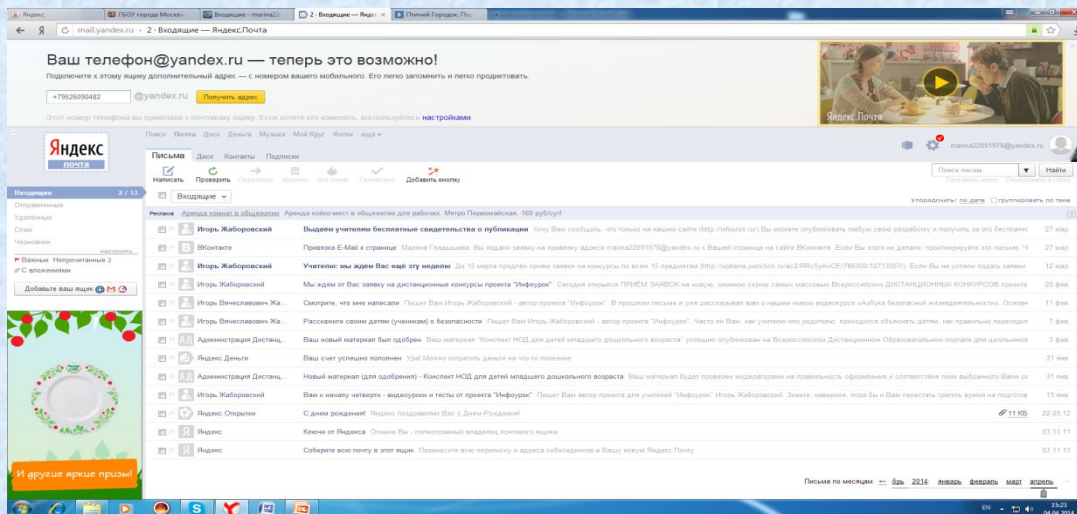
Яндекс | ГБОУ города Москвы | Входящие — marina22 | 2 - Входящие — Яндекс | Птичий Городок. По

mail.yandex.ru 2 - Входящие — Яндекс.Почта

Ваш телефон@yandex.ru — теперь это возможно!

Подключите к этому ящику дополнительный адрес — с номером вашего мобильного. Его легко запомнить и легко продиктовать.

+79526090482 @yandex.ru Получить адрес

Этот номер телефона вы привязали к почтовому ящику. Если хотите его изменить, воспользуйтесь настройками

Яндекс.Почта

Поиск Почта Диск Деньги Музыка Мой Круг Фотки ещё

marina22091978@yandex.ru

Яндекс почта

Письма Диск Контакты Подписки

Написать Проверить Переслать Удалить Это спам! Прочитано Добавить кнопку

Поиск писем Найти

Входящие 2 / 13
Отправленные
Удалённые
Спам
Черновики
настроить
Важные Непрочитанные 2
С вложениями

Добавьте ваш ящик

Входящие

Упорядочить: по дате группировать по теме

Реклама Аренда комнат в общежитии Аренда койко-мест в общежитии для рабочих. Метро Первомайская. 160 руб/сут!

| От | Тема | Дата |
|---|---|---|
| Игорь Жаборовский | Выдаём учителям бесплатные свидетельства о публикации Хочу Вам сообщить, что только на нашем сайте (http://infourok.ru/) Вы можете опубликовать любую свою разработку и получить за это бесплатно | 27 мар |
| ВКонтакте | Привязка E-Mail к странице Марина Гладышева, Вы подали заявку на привязку адреса marina22091978@yandex.ru к Вашей странице на сайте ВКонтакте. Если Вы этого не делали, проигнорируйте это письмо. Ч | 27 мар |
| Игорь Жаборовский | Учителю: мы ждём Вас ещё эту неделю До 15 марта продлен прием заявок на конкурсы по всем 10 предметам (http://upbeta.justclick.ru/ac2/RRc5yAsCE/786309/12713357/). Если Вы не успели подать заявки | 12 мар |
| Игорь Жаборовский | Мы ждем от Вас заявку на дистанционные конкурсы проекта "Инфоурок" Сегодня открылся ПРИЁМ ЗАЯВОК на новую, зимнюю серию самых массовых Всероссийских ДИСТАНЦИОННЫХ КОНКУРСОВ проекта | 27 фев |
| Игорь Вячеславович Жа... | Смотрите, что мне написали Пишет Вам Игорь Жаборовский - автор проекта "Инфоурок". В прошлом письме я уже рассказывал вам о нашем новом видеоуроке «Азбука безопасной жизнедеятельности». Основ | 11 фев |
| Игорь Вячеславович Жа... | Расскажите своим детям (ученикам) о безопасности Пишет Вам Игорь Жаборовский - автор проекта "Инфоурок". Часто ли Вам, как учителю или родителю, приходится объяснять детям, как правильно переходит | 7 фев |
| Администрация Дистанц... | Ваш новый материал был одобрен Ваш материал "Конспект НОД для детей младшего дошкольного возраста" успешно опубликован на Всероссийском Дистанционном Образовательном портале для школьных | 3 фев |
| Яндекс.Деньги | Ваш счет успешно пополнен Ура! Можно потратить деньги на что-то полезное | 31 янв |
| Администрация Дистанц... | Новый материал (для одобрения) - Конспект НОД для детей младшего дошкольного возраста Ваш материал будет проверен модератором на правильность оформления и соответствие теме выбранного Вами р | 31 янв |
| Игорь Жаборовский | Вам к началу четверти - видеоуроки и тесты от проекта "Инфоурок" Пишет Вам автор проекта для учителей "Инфоурок" Игорь Жаборовский. Знаете, наверное, пора бы и Вам перестать тратить время на подготов | 13 янв |
| Яндекс.Открытки | С днем рождения! Яндекс поздравляет Вас с Днем Рождения! 11 КБ | 22.09.12 |
| Яндекс | Ключи от Яндекса Отныне Вы - полноправный владелец почтового ящика | 03.11.11 |
| Яндекс | Соберите всю почту в этот ящик Перенесите всю переписку и адреса собеседников в Вашу новую Яндекс.Почту | 03.11.11 |

Письма по месяцам: ← 6рь 2014: январь февраль март апрель

И другие яркие призы!

EN 15:23 04.04.2014